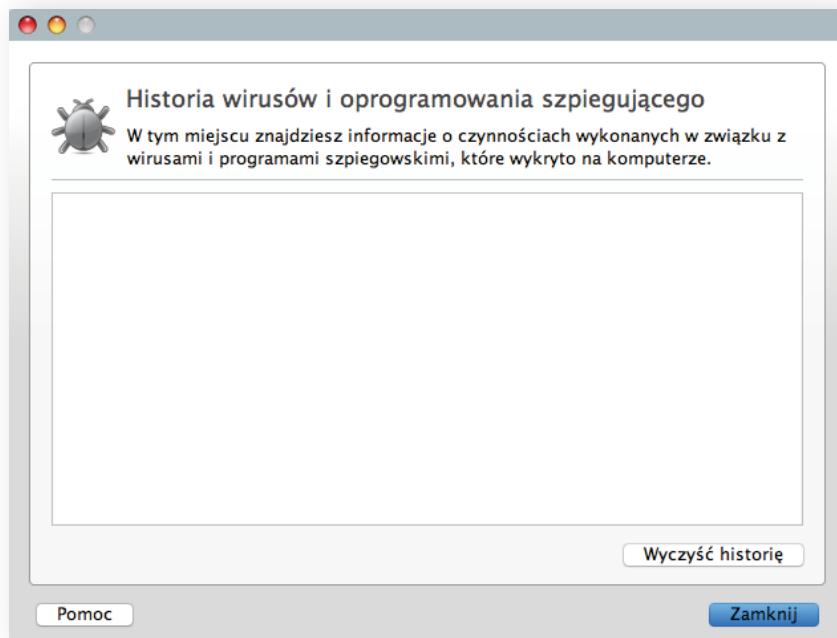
Historia wirusów i oprogramowania szpiegującego

W tym miejscu znajdziesz informacje o czynnościach wykonanych w związku z wirusami i programami szpiegowskimi, które wykryto na komputerze.

Wyczyść historię

Pomoc

Zamknij